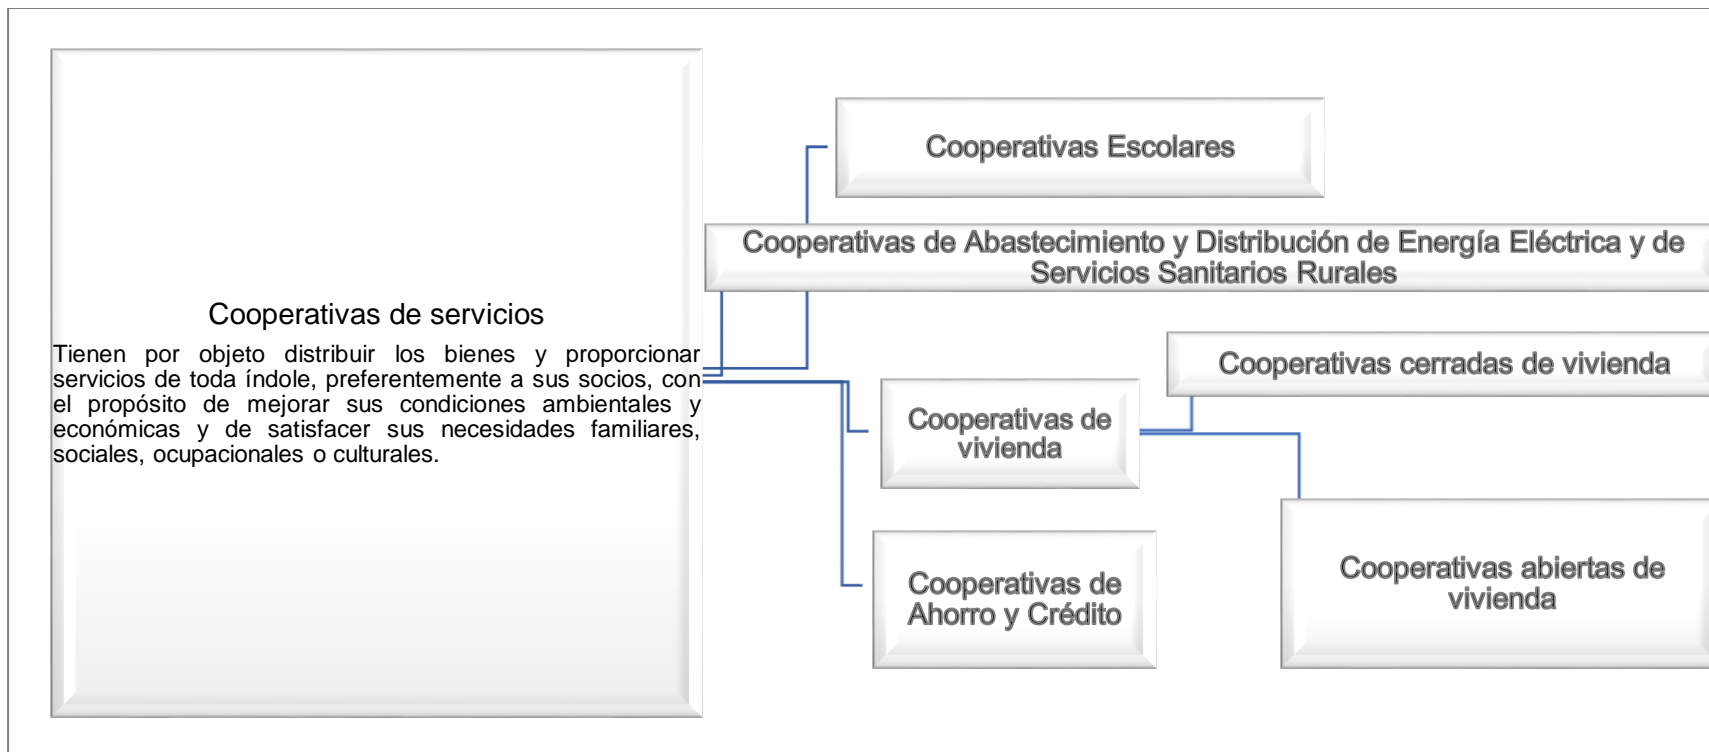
Cooperativas de servicios

Tienen por objeto distribuir los bienes y proporcionar servicios de toda índole, preferentemente a sus socios, con el propósito de mejorar sus condiciones ambientales y económicas y de satisfacer sus necesidades familiares, sociales, ocupacionales o culturales.

Cooperativas Escolares

Cooperativas de Abastecimiento y Distribución de Energía Eléctrica y de Servicios Sanitarios Rurales

Cooperativas de vivienda

Cooperativas cerradas de vivienda

Cooperativas abiertas de vivienda

Cooperativas de Ahorro y Crédito